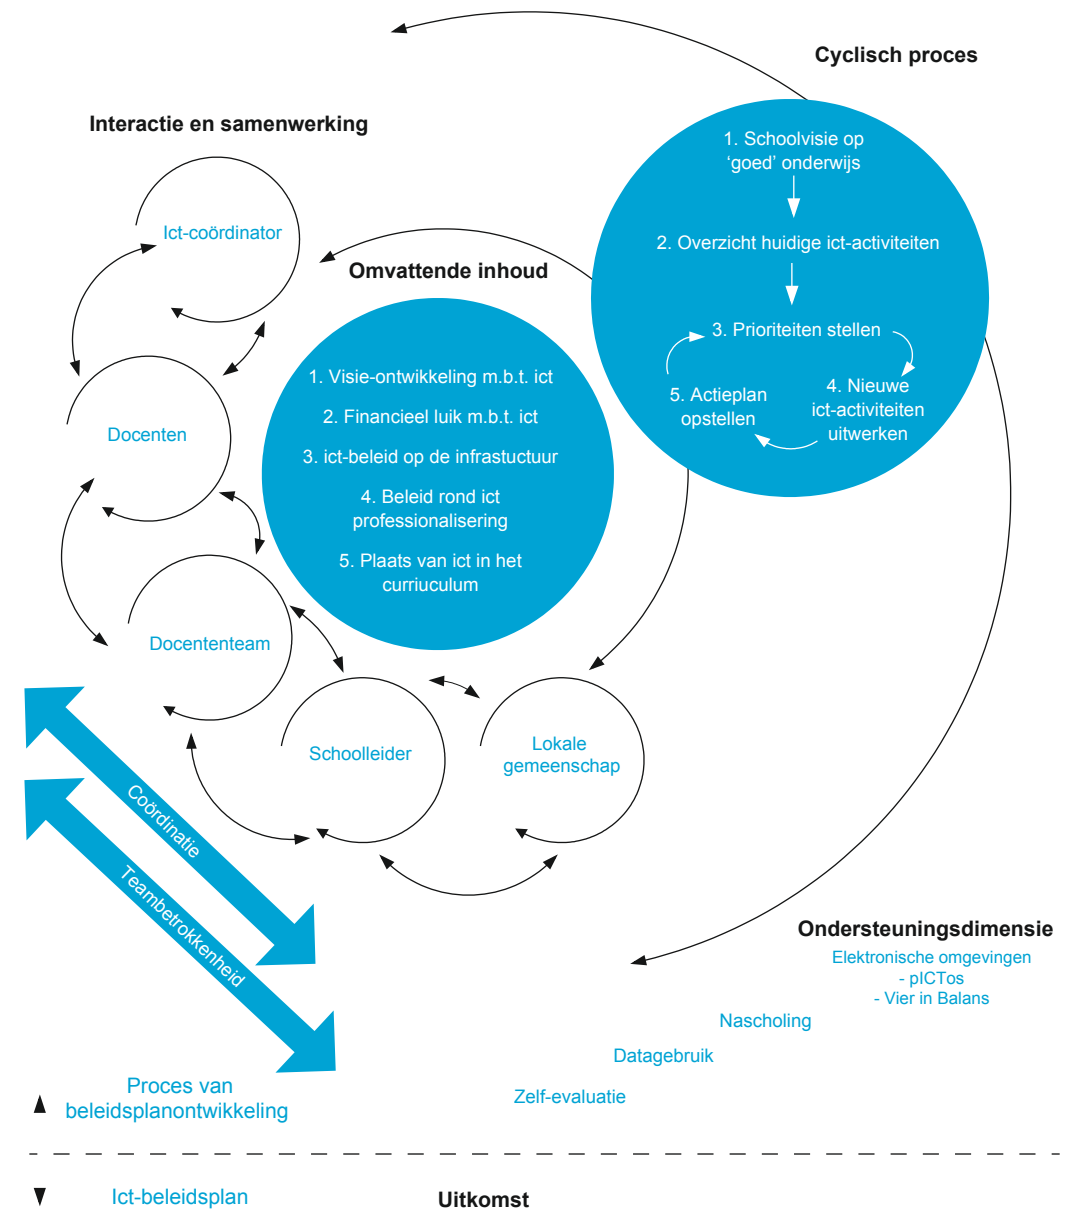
Cyclisch proces

1. Schoolvisie op 'goed' onderwijs

2. Overzicht huidige ict-activiteiten

3. Prioriteiten stellen

4. Nieuwe ict-activiteiten uitwerken

5. Actieplan opstellen

Interactie en samenwerking

Ict-coördinator

Docenten

Docententeam

Schoolleider

Lokale gemeenschap

Omvattende inhoud

1. Visie-ontwikkeling m.b.t. ict

2. Financieel luik m.b.t. ict

3. ict-beleid op de infrastuctuur

4. Beleid rond ict professionalisering

5. Plaats van ict in het curriuculum

Coördinatie

Teambetrokkenheid

Ondersteuningsdimensie

Elektronische omgevingen
- pICTos
- Vier in Balans

Nascholing

Datagebruik

Zelf-evaluatie

Proces van beleidsplanontwikkeling

Ict-beleidsplan

Uitkomst